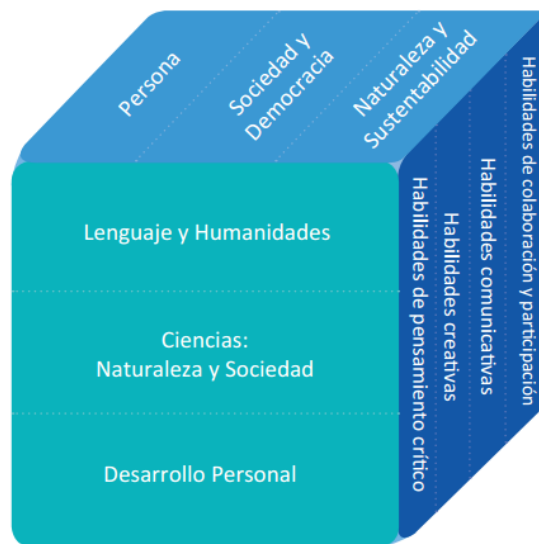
Persona

Sociedad y Democracia

Naturaleza y Sustentabilidad

Lenguaje y Humanidades

Ciencias: Naturaleza y Sociedad

Desarrollo Personal

Habilidades de pensamiento crítico

Habilidades creativas

Habilidades comunicativas

Habilidades de colaboración y participación